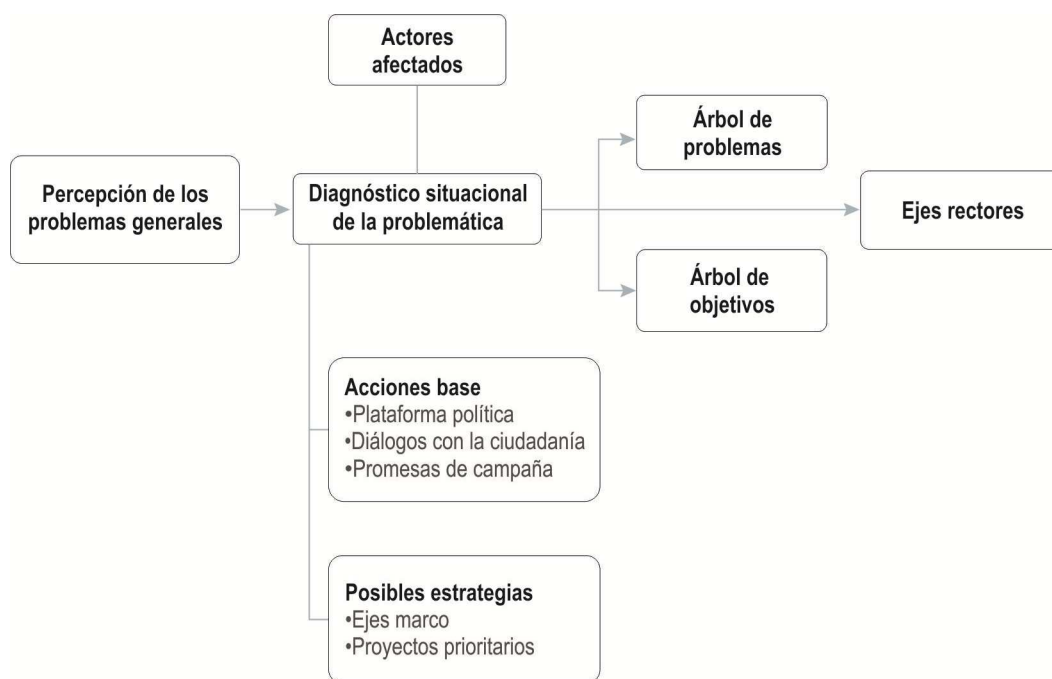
Actores afectados

Percepción de los problemas generales

Diagnóstico situacional de la problemática

Árbol de problemas

Ejes rectores

Árbol de objetivos

Acciones base
•Plataforma política
•Diálogos con la ciudadanía
•Promesas de campaña

Posibles estrategias
•Ejes marco
•Proyectos prioritarios